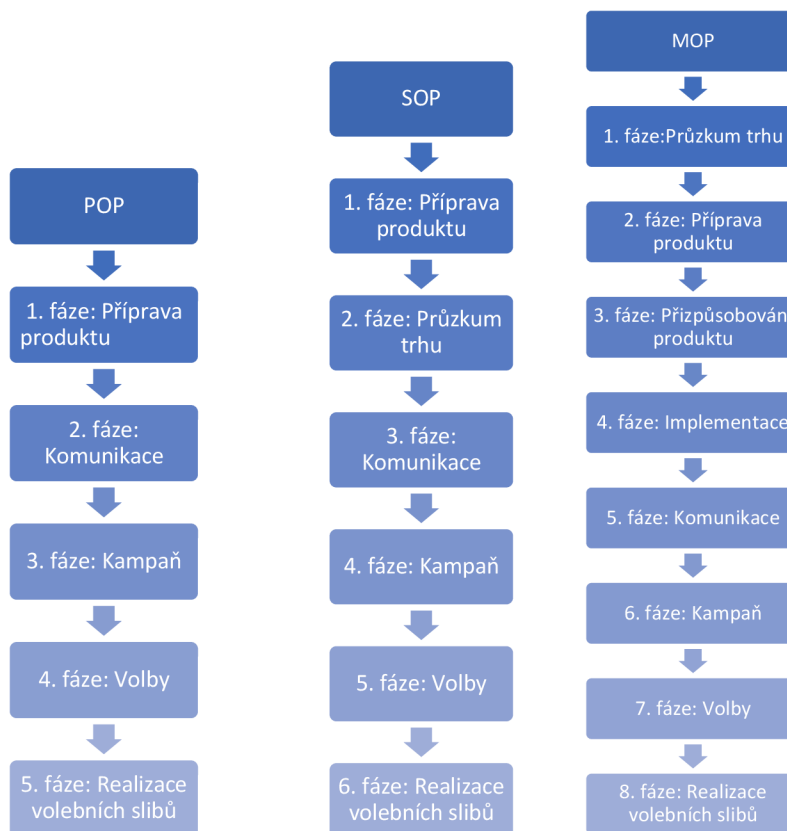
POP

1. fáze: Příprava produktu

2. fáze: Komunikace

3. fáze: Kampaň

4. fáze: Volby

5. fáze: Realizace volebních slibů

SOP

1. fáze: Příprava produktu

2. fáze: Průzkum trhu

3. fáze: Komunikace

4. fáze: Kampaň

5. fáze: Volby

6. fáze: Realizace volebních slibů

MOP

1. fáze:Průzkum trhu

2. fáze: Příprava produktu

3. fáze: Přizpůsobován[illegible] produktu

4. fáze: Implementace

5. fáze: Komunikace

6. fáze: Kampaň

7. fáze: Volby

8. fáze: Realizace volebních slibů